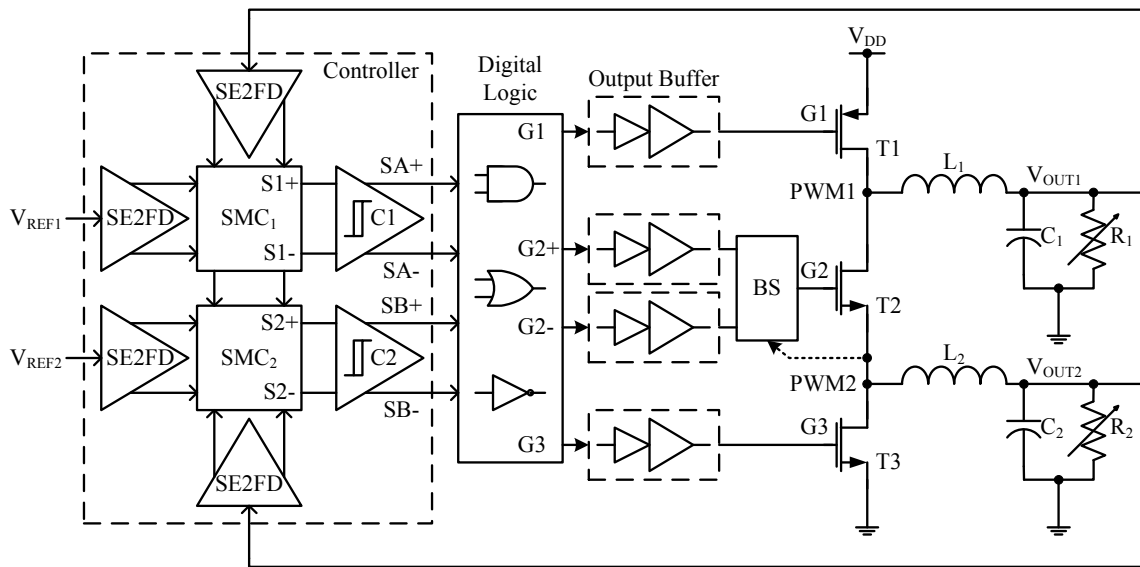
Controller

SE2FD

Digital Logic

Output Buffer

$V_{DD}$

G1

T1

SA+

S1+

$V_{REF1}$

SE2FD

$SMC_1$

C1

PWM1

$L_1$

$V_{OUT1}$

S1-

SA-

G1

G2+

BS

G2

$C_1$

$R_1$

SB+

S2+

G2-

T2

$V_{REF2}$

SE2FD

$SMC_2$

C2

PWM2

$L_2$

$V_{OUT2}$

S2-

SB-

G3

G3

T3

$C_2$

$R_2$

SE2FD